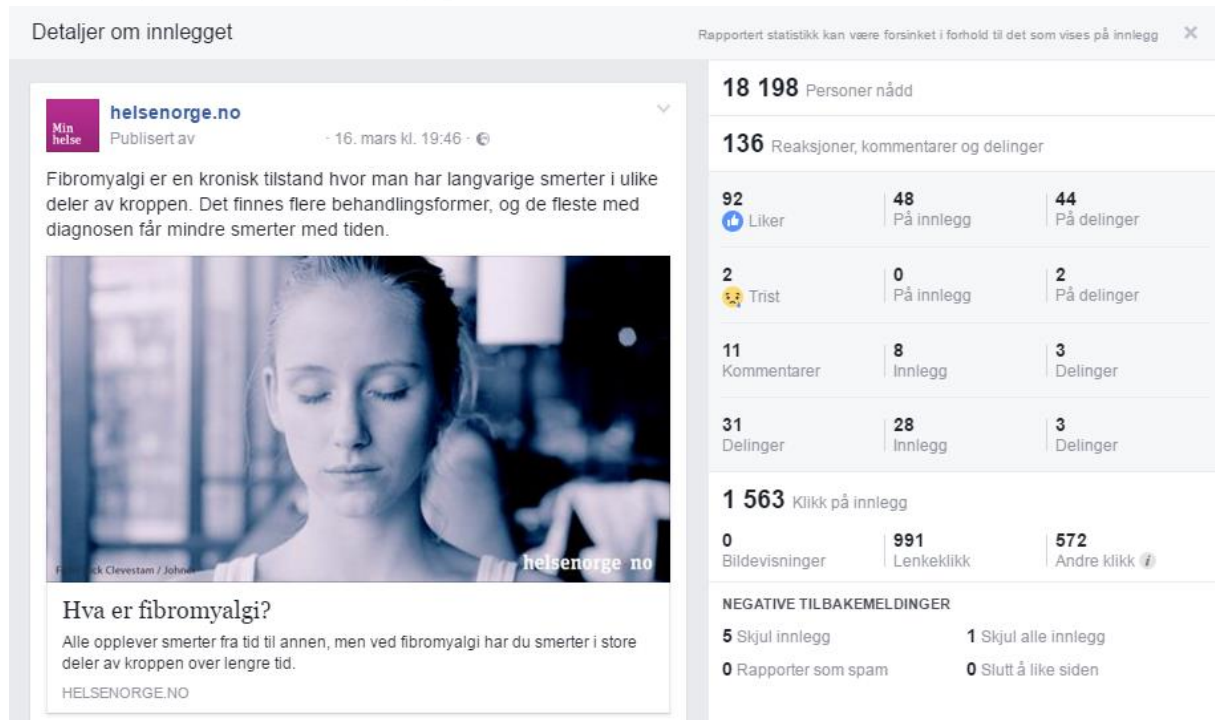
Detaljer om innlegget

Rapportert statistikk kan være forsinket i forhold til det som vises på innlegg ×

Min helse

helsenorge.no
Publisert av · 16. mars kl. 19:46 ·

Fibromyalgi er en kronisk tilstand hvor man har langvarige smerter i ulike deler av kroppen. Det finnes flere behandlingsformer, og de fleste med diagnosen får mindre smerter med tiden.

F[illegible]ck Clevestam / Johnér

helsenorge.no

Hva er fibromyalgi?
Alle opplever smerter fra tid til annen, men ved fibromyalgi har du smerter i store deler av kroppen over lengre tid.
HELSENORGE.NO

18 198 Personer nådd

136 Reaksjoner, kommentarer og delinger

| | | |
|---|---|---|
| 92 Liker | 48 På innlegg | 44 På delinger |
| 2 Trist | 0 På innlegg | 2 På delinger |
| 11 Kommentarer | 8 Innlegg | 3 Delinger |
| 31 Delinger | 28 Innlegg | 3 Delinger |

1 563 Klikk på innlegg

| | | |
|---|---|---|
| 0 Bildevisninger | 991 Lenkeklikk | 572 Andre klikk |

NEGATIVE TILBAKEMELDINGER
5 Skjul innlegg
1 Skjul alle innlegg
0 Rapporter som spam
0 Slutt å like siden